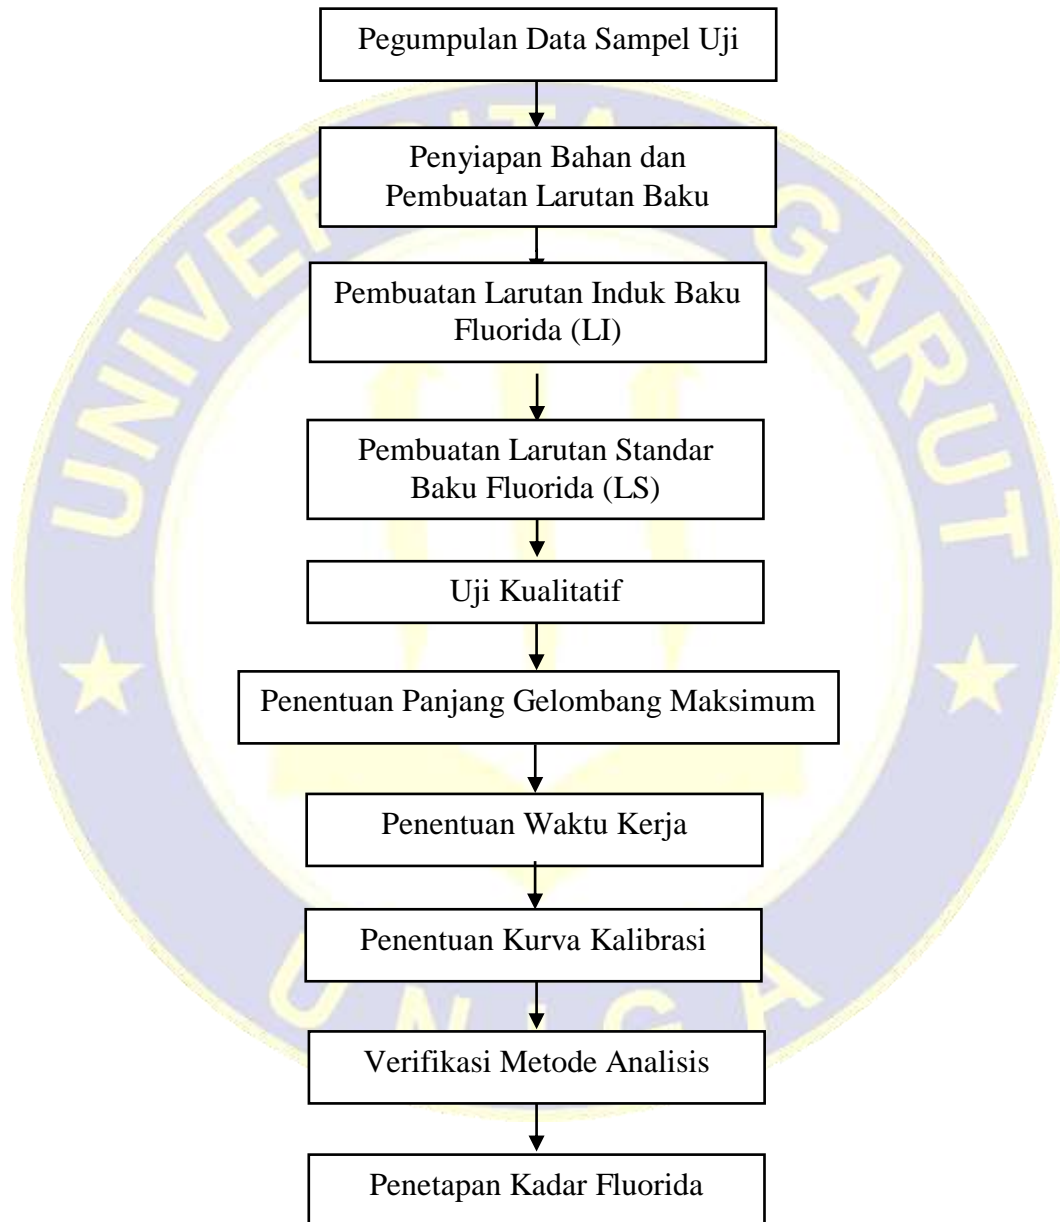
Pegumpulan Data Sampel Uji

Penyiapan Bahan dan Pembuatan Larutan Baku

Pembuatan Larutan Induk Baku Fluorida (LI)

Pembuatan Larutan Standar Baku Fluorida (LS)

Uji Kualitatif

Penentuan Panjang Gelombang Maksimum

Penentuan Waktu Kerja

Penentuan Kurva Kalibrasi

Verifikasi Metode Analisis

Penetapan Kadar Fluorida

UNIVERSITAS GARUT

UNIGA